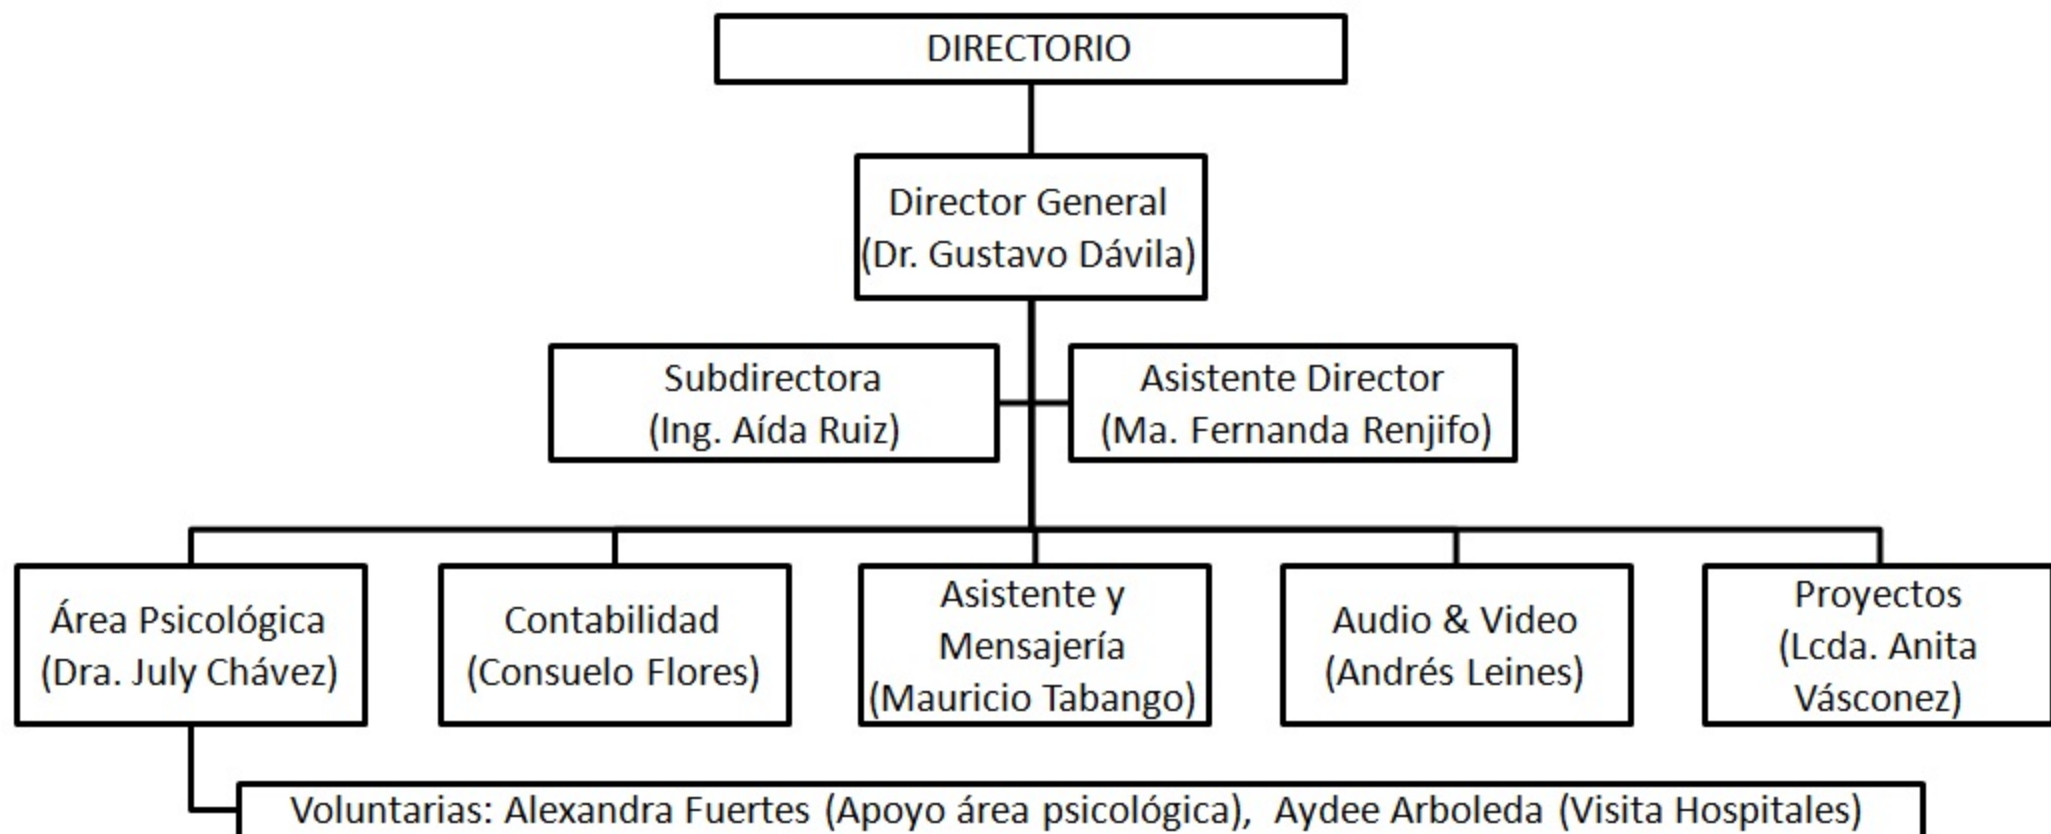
DIRECTORIO

Director General (Dr. Gustavo Dávila)

Subdirectora (Ing. Aída Ruiz)

Asistente Director (Ma. Fernanda Renjifo)

Área Psicológica (Dra. July Chávez)

Contabilidad (Consuelo Flores)

Asistente y Mensajería (Mauricio Tabango)

Audio & Video (Andrés Leines)

Proyectos (Lcda. Anita Vásconez)

Voluntarias: Alexandra Fuertes (Apoyo área psicológica), Aydee Arboleda (Visita Hospitales)